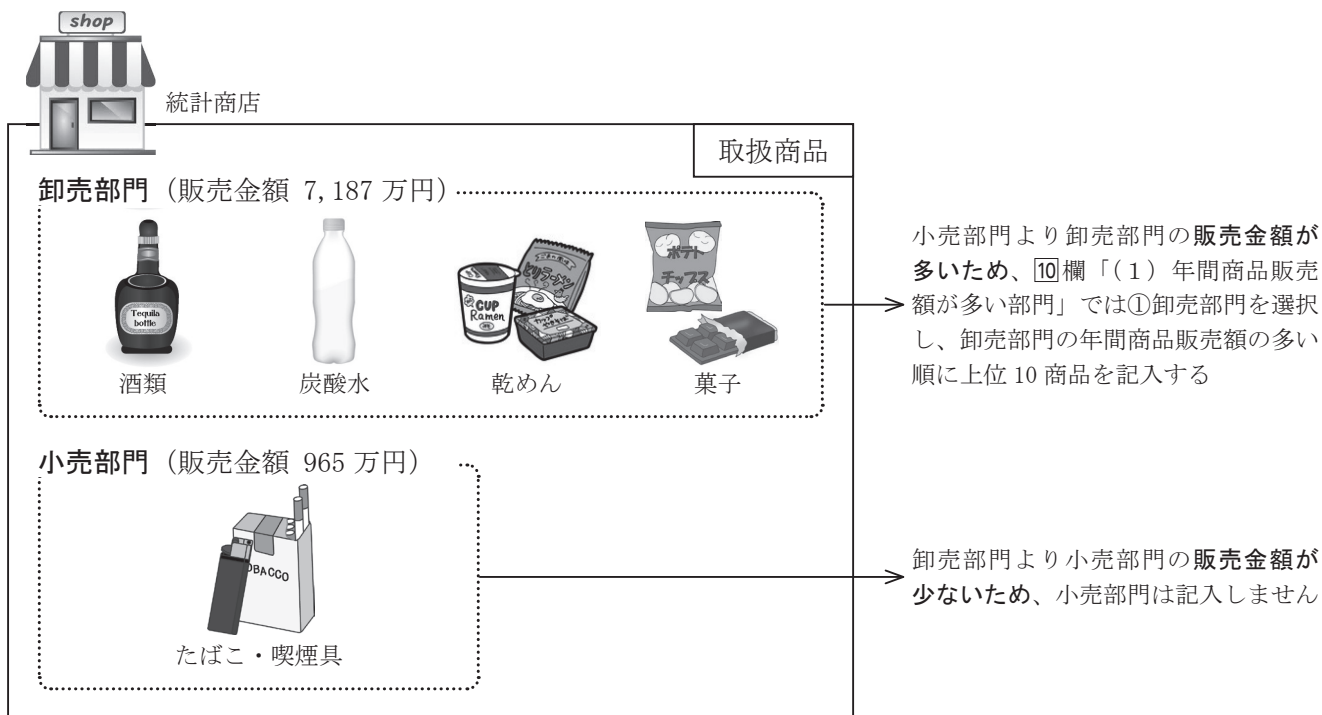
shop

統計商店

取扱商品

卸売部門（販売金額 7,187 万円）

Tequila bottle

酒類　炭酸水　乾めん　菓子

CUP Ramen

ポテトチップス

小売部門より卸売部門の販売金額が多いため、10欄「（1）年間商品販売額が多い部門」では①卸売部門を選択し、卸売部門の年間商品販売額の多い順に上位 10 商品を記入する

小売部門（販売金額 965 万円）

TOBACCO

たばこ・喫煙具

卸売部門より小売部門の販売金額が少ないため、小売部門は記入しません